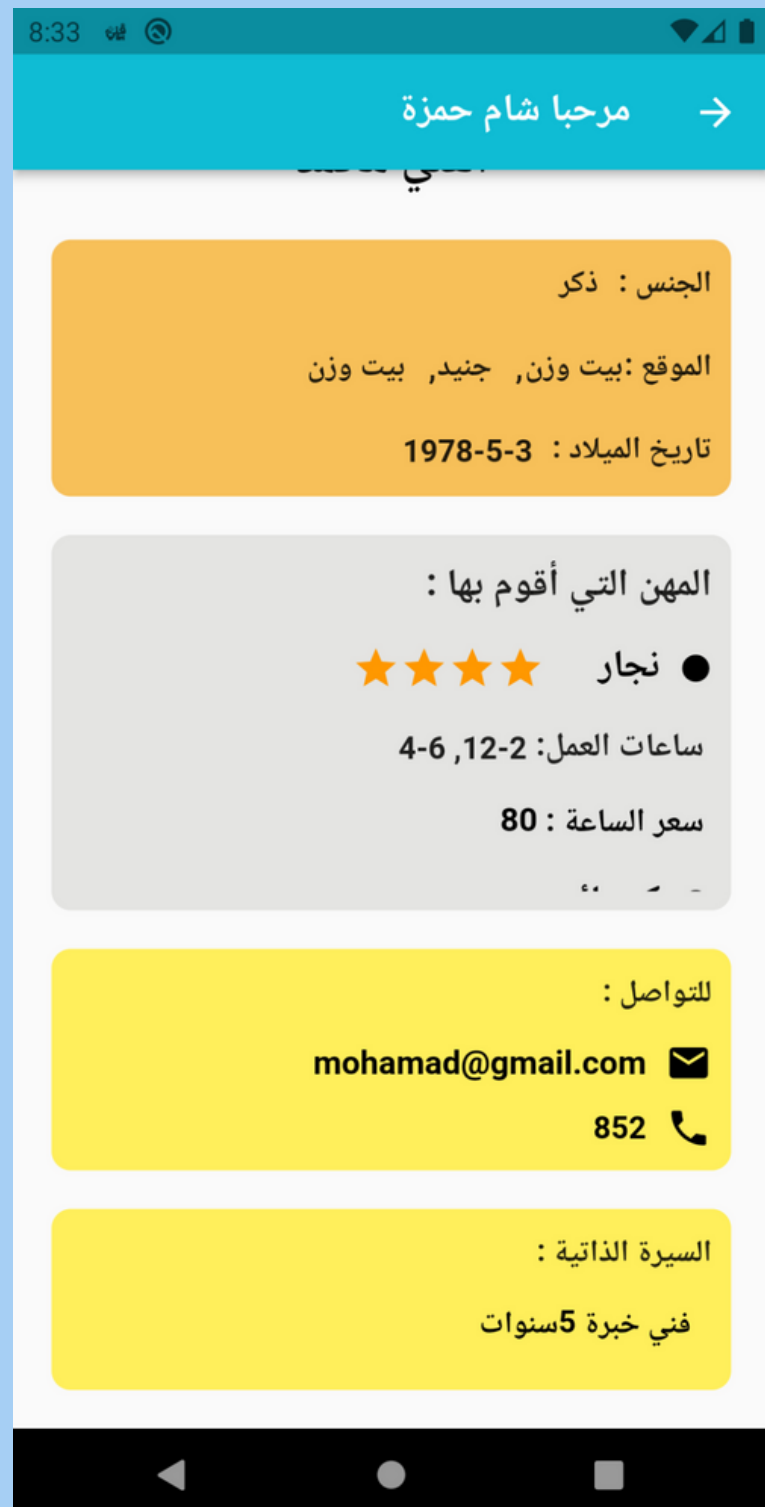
8:33

مرحبا شام حمزة

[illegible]

الجنس : ذكر

الموقع :بيت وزن, جنيد, بيت وزن

تاريخ الميلاد : 3-5-1978

المهن التي أقوم بها :

نجار

ساعات العمل: 2-12, 6-4

سعر الساعة : 80

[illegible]

للتواصل :

mohamad@gmail.com

852

السيرة الذاتية :

فني خبرة 5سنوات